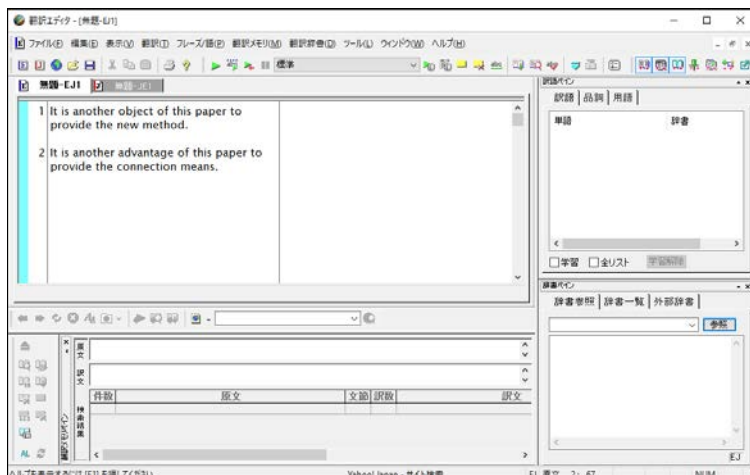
翻訳エディタ - [無題-EJ1]

ファイル(F) 編集(E) 表示(V) 翻訳(T) フレーズ/語(P) 翻訳メモリ(M) 翻訳辞書(D) ツール(L) ウィンドウ(W) ヘルプ(H)

標準

無題-EJ1 無題-JE1

1 It is another object of this paper to provide the new method.

2 It is another advantage of this paper to provide the connection means.

訳語ペイン

訳語 | 品詞 | 用語 |

単語 辞書

□学習 □全リスト 学習削除

辞書ペイン

辞書参照 | 辞書一覧 | 外部辞書 |

参照

原文

訳文

件数 原文 文節 訳数 訳文

検索結果

翻訳メモリ

ヘルプを表示するには [F1] を押してください。 Yahoo! Japan - サイト検索 EJ 原文 3: 67 NUM

EJ